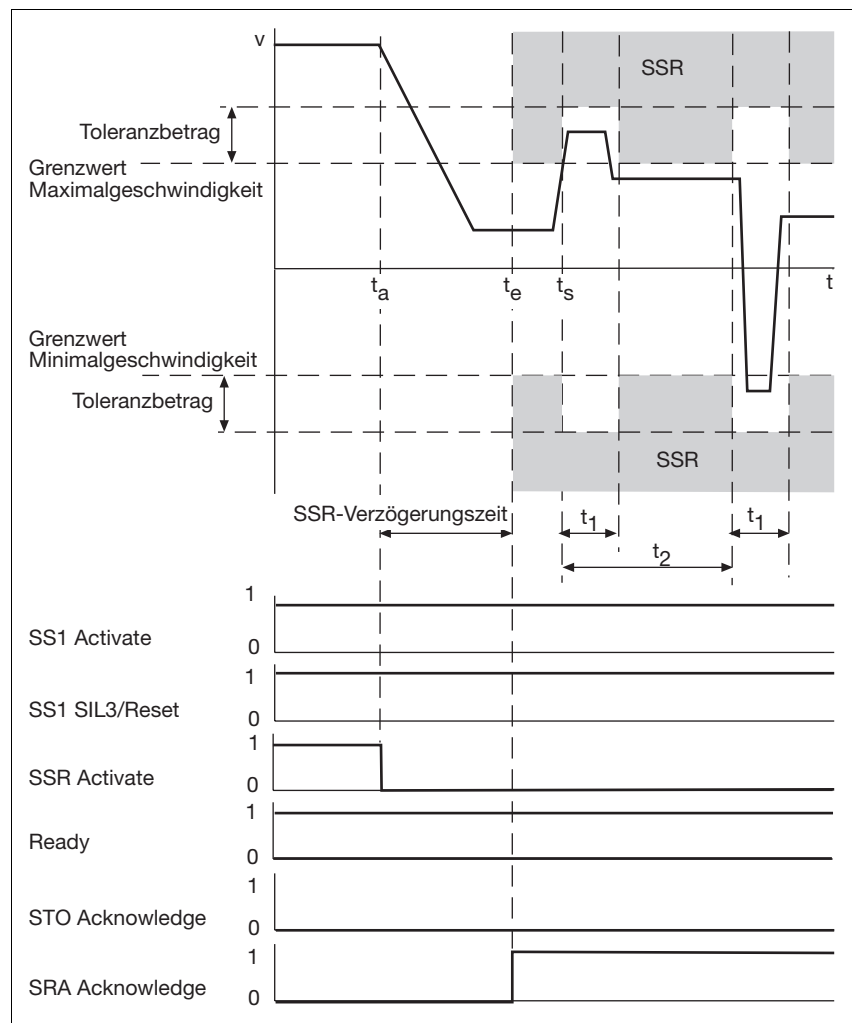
v

SSR

Toleranzbetrag

Grenzwert Maximalgeschwindigkeit

$t_a$ $t_e$ $t_s$ t

Grenzwert Minimalgeschwindigkeit

Toleranzbetrag

SSR

SSR-Verzögerungszeit

$t_1$ $t_1$

$t_2$

1
SS1 Activate
0

1
SS1 SIL3/Reset
0

1
SSR Activate
0

1
Ready
0

1
STO Acknowledge
0

1
SRA Acknowledge
0